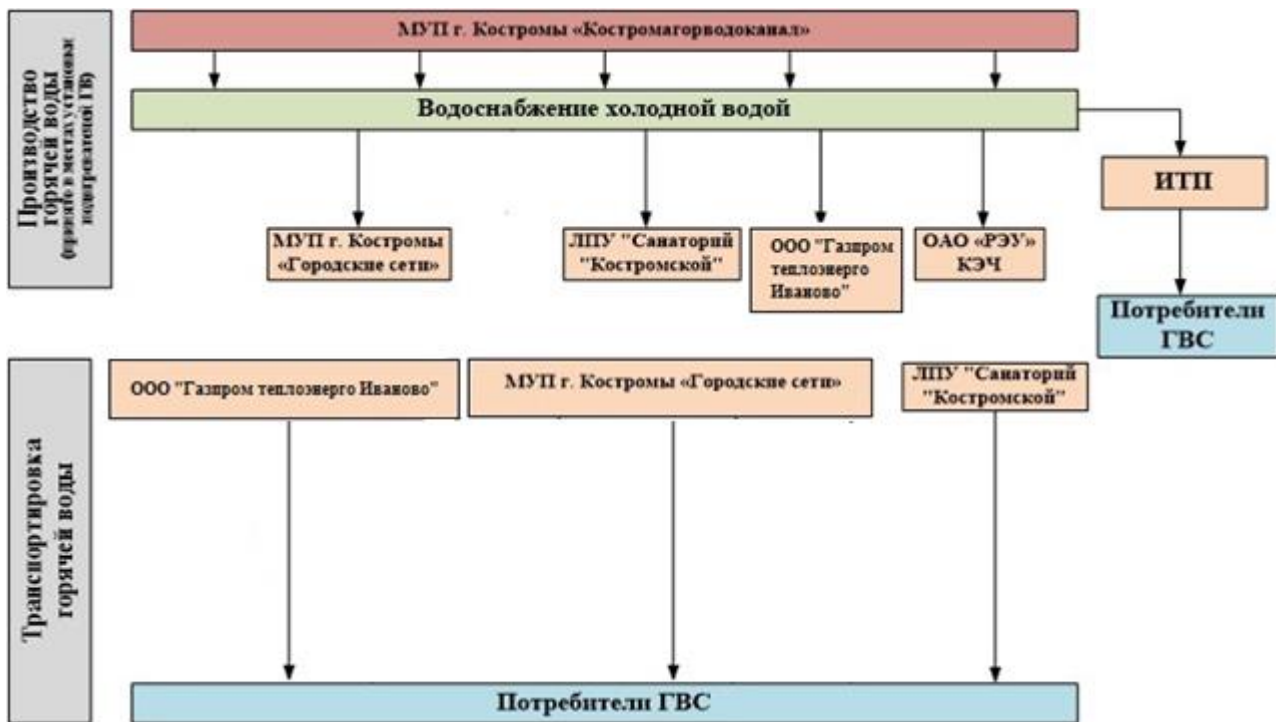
Производство горячей воды (кроме в местах установки подогревателей ГВ)

МУП г. Костромы «Костромагорводоканал»

Водоснабжение холодной водой

МУП г. Костромы «Городские сети»

ЛПУ "Санаторий "Костромской"

ООО "Газпром теплоэнерго Иваново"

ОАО «РЭУ» КЭЧ

ИТП

Потребители ГВС

Транспортировка горячей воды

ООО "Газпром теплоэнерго Иваново"

МУП г. Костромы «Городские сети»

ЛПУ "Санаторий "Костромской"

Потребители ГВС